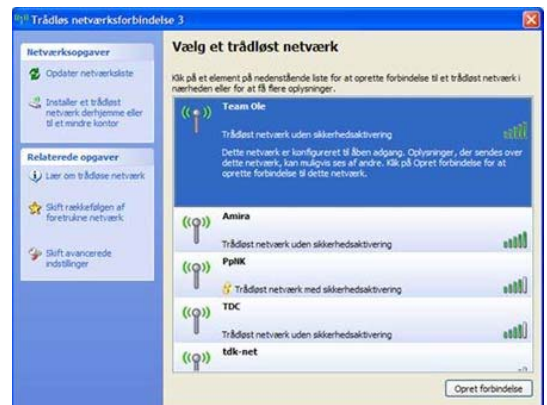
Trådløs netværksforbindelse 3

Netværksopgaver

Opdater netværksliste

Installer et trådløst netværk derhjemme eller til et mindre kontor

Relaterede opgaver

Lær om trådløse netværk

Skift rækkefølgen af foretrukne netværk

Skift avancerede indstillinger

Vælg et trådløst netværk

Klik på et element på nedenstående liste for at oprette forbindelse til et trådløst netværk i nærheden eller for at få flere oplysninger.

Team Ole

Trådløst netværk uden sikkerhedsaktivering

Dette netværk er konfigureret til åben adgang. Oplysninger, der sendes over dette netværk, kan muligvis ses af andre. Klik på Opret forbindelse for at oprette forbindelse til dette netværk.

Amira

Trådløst netværk uden sikkerhedsaktivering

PpNK

Trådløst netværk med sikkerhedsaktivering

TDC

Trådløst netværk uden sikkerhedsaktivering

tdk-net

Opret forbindelse